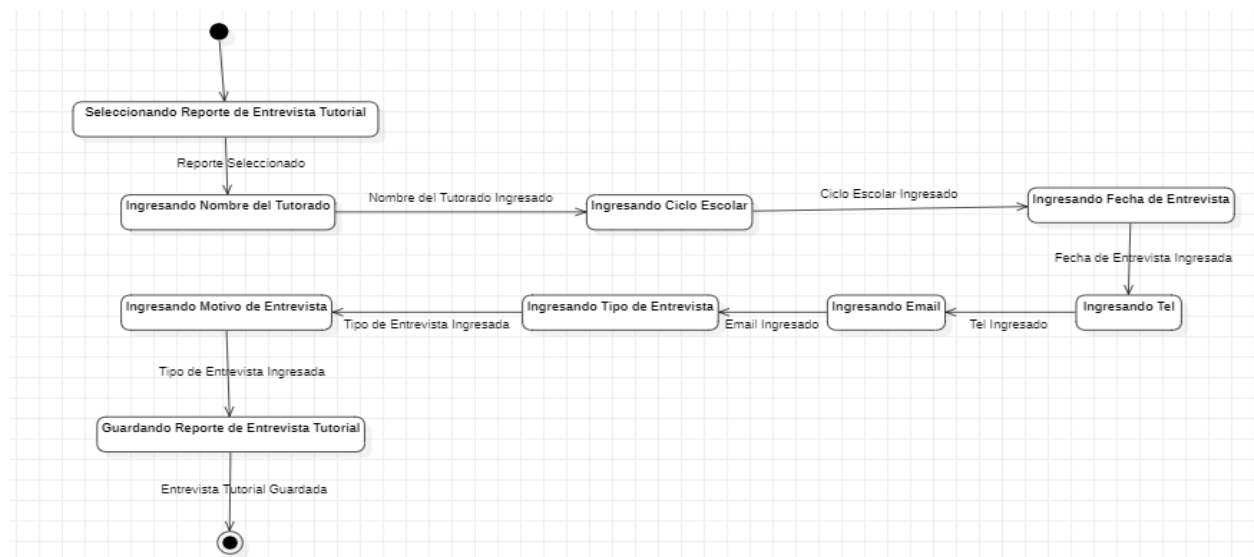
Seleccionando Reporte de Entrevista Tutorial

Reporte Seleccionado

Ingresando Nombre del Tutorado

Nombre del Tutorado Ingresado

Ingresando Ciclo Escolar

Ciclo Escolar Ingresado

Ingresando Fecha de Entrevista

Fecha de Entrevista Ingresada

Ingresando Tel

Tel Ingresado

Ingresando Email

Email Ingresado

Ingresando Tipo de Entrevista

Tipo de Entrevista Ingresada

Ingresando Motivo de Entrevista

Tipo de Entrevista Ingresada

Guardando Reporte de Entrevista Tutorial

Entrevista Tutorial Guardada